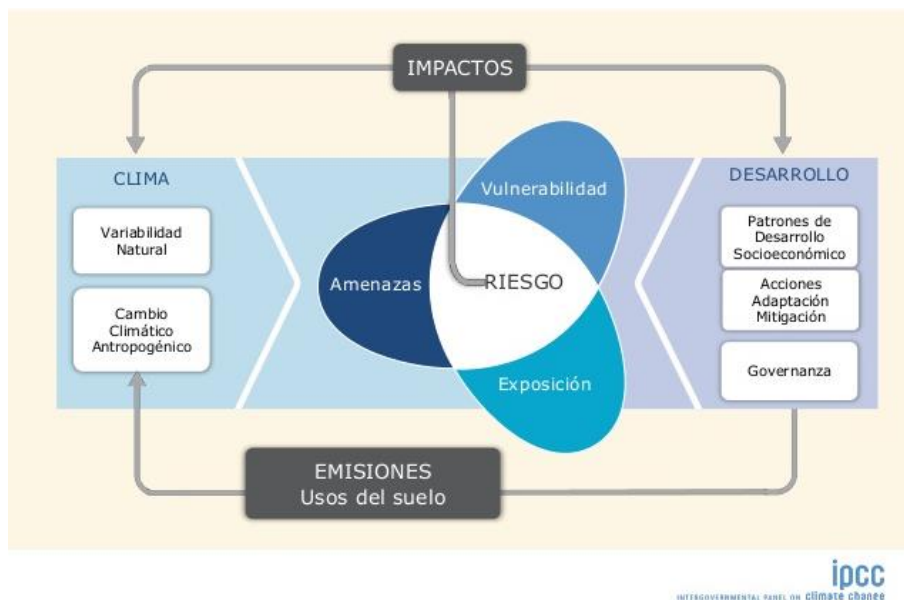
IMPACTOS

CLIMA

Variabilidad Natural

Cambio Climático Antropogénico

Vulnerabilidad

Amenazas

RIESGO

Exposición

DESARROLLO

Patrones de Desarrollo Socioeconómico

Acciones Adaptación Mitigación

Governanza

EMISIONES
Usos del suelo

ipcc
INTERGOVERNMENTAL PANEL ON climate change